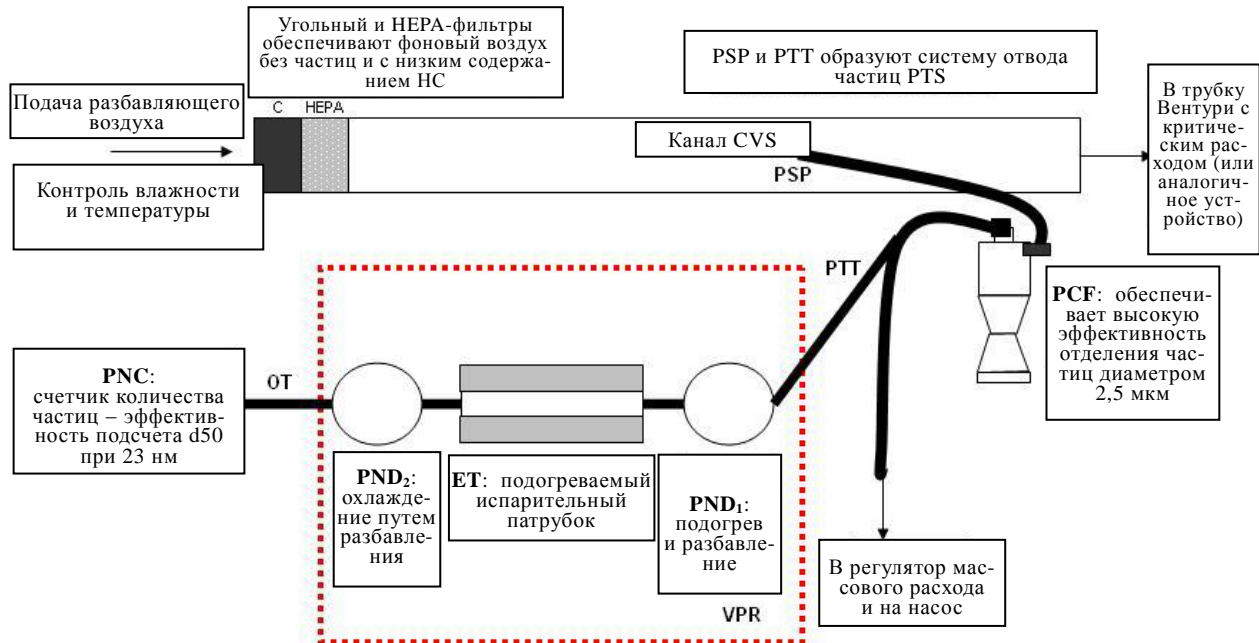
Угольный и HEPA-фильтры обеспечивают фоновый воздух без частиц и с низким содержанием HC

PSP и PTT образуют систему отвода частиц PTS

Подача разбавляющего воздуха

C

HEPA

Канал CVS

PSP

В трубку Вентури с критическим расходом (или аналогичное устройство)

Контроль влажности и температуры

PTT

PCF: обеспечивает высокую эффективность отделения частиц диаметром 2,5 мкм

PNC: счетчик количества частиц – эффективность подсчета d50 при 23 нм

OT

PND$_2$: охлаждение путем разбавления

ET: подогреваемый испарительный патрубок

PND$_1$: подогрев и разбавление

В регулятор массового расхода и на насос

VPR